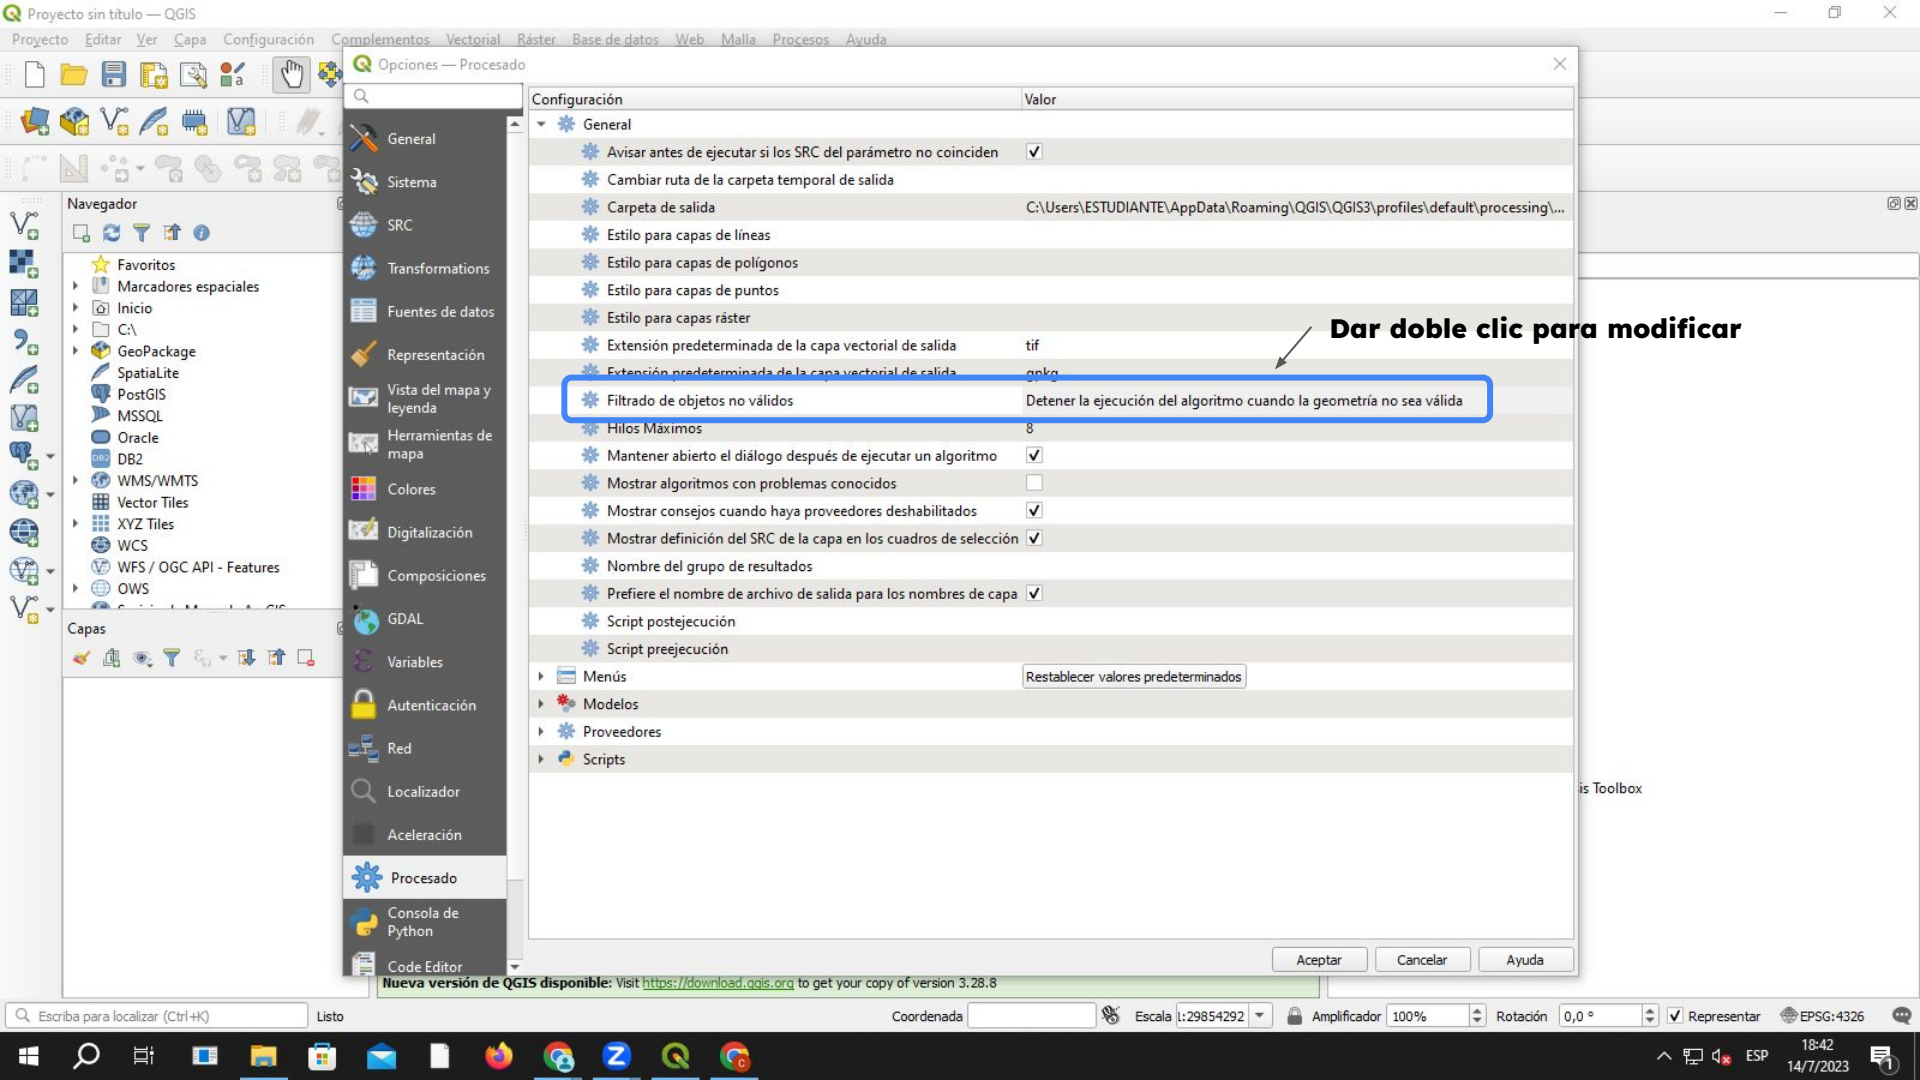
Proyecto sin título — QGIS

Proyecto Editar Ver Capa Configuración Complementos Vectorial Ráster Base de datos Web Malla Procesos Ayuda

Opciones — Procesado

General
Sistema
SRC
Transformations
Fuentes de datos
Representación
Vista del mapa y leyenda
Herramientas de mapa
Colores
Digitalización
Composiciones
GDAL
Variables
Autenticación
Red
Localizador
Aceleración
Procesado
Consola de Python
Code Editor

| Configuración | Valor |
|---|---|
| General | |
| Avisar antes de ejecutar si los SRC del parámetro no coinciden | ✓ |
| Cambiar ruta de la carpeta temporal de salida | |
| Carpeta de salida | C:\Users\ESTUDIANTE\AppData\Roaming\QGIS\QGIS3\profiles\default\processing\... |
| Estilo para capas de líneas | |
| Estilo para capas de polígonos | |
| Estilo para capas de puntos | |
| Estilo para capas ráster | |
| Extensión predeterminada de la capa vectorial de salida | tif |
| Extensión predeterminada de la capa vectorial de salida | gpkg |
| Filtrado de objetos no válidos | Detener la ejecución del algoritmo cuando la geometría no sea válida |
| Hilos Máximos | 8 |
| Mantener abierto el diálogo después de ejecutar un algoritmo | ✓ |
| Mostrar algoritmos con problemas conocidos | |
| Mostrar consejos cuando haya proveedores deshabilitados | ✓ |
| Mostrar definición del SRC de la capa en los cuadros de selección | ✓ |
| Nombre del grupo de resultados | |
| Prefiere el nombre de archivo de salida para los nombres de capa | ✓ |
| Script postejecución | |
| Script preejecución | |
| Menús | Restablecer valores predeterminados |
| Modelos | |
| Proveedores | |
| Scripts | |

Dar doble clic para modificar

Aceptar Cancelar Ayuda

Navegador
Favoritos
Marcadores espaciales
Inicio
C:\
GeoPackage
SpatiaLite
PostGIS
MSSQL
Oracle
DB2
WMS/WMTS
Vector Tiles
XYZ Tiles
WCS
WFS / OGC API - Features
OWS

Capas

is Toolbox

Nueva versión de QGIS disponible: Visit https://download.qgis.org to get your copy of version 3.28.8

Escriba para localizar (Ctrl+K) Listo Coordenada Escala 1:29854292 Amplificador 100% Rotación 0,0 ° Representar EPSG:4326

ESP 18:42 14/7/2023